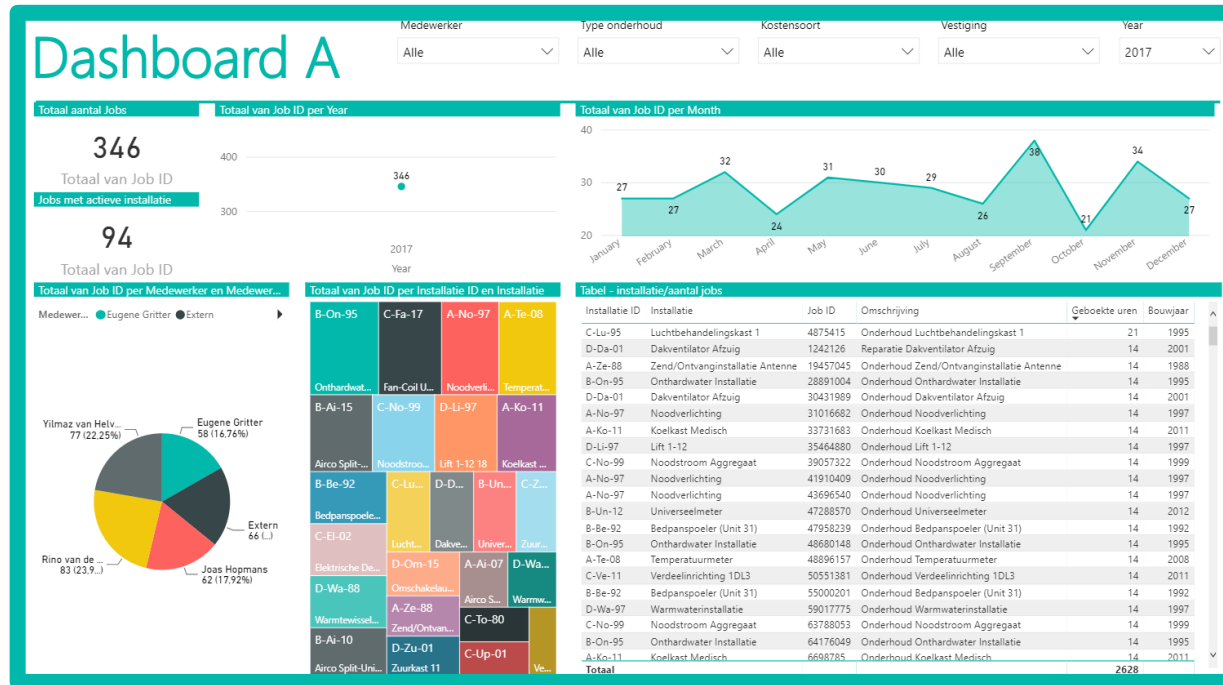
Dashboard A

Medewerker
Alle

Type onderhoud
Alle

Kostensoort
Alle

Vestiging
Alle

Year
2017

Totaal aantal Jobs
346
Totaal van Job ID

Jobs met actieve installatie
94
Totaal van Job ID

Totaal van Job ID per Year
400
300
346
2017
Year

Totaal van Job ID per Month
40
30
20
27 27 32 24 31 30 29 26 38 21 34 27
January February March April May June July August September October November December

Totaal van Job ID per Medewerker en Medewer...
Medewer... Eugene Gritter Extern
Yilmaz van Helv... 77 (22,25%)
Eugene Gritter 58 (16,76%)
Extern 66 (...)
Joas Hopmans 62 (17,92%)
Rino van de 83 (23,9...)

Totaal van Job ID per Installatie ID en Installatie
B-On-95 Onthardwat...
C-Fa-17 Fan-Coil U...
A-No-97 Noodverli...
A-Te-08 Temperat...
B-Ai-15 Airco Split-...
C-No-99 Noodstroo...
D-Li-97 Lift 1-12 18
A-Ko-11 Koelkast ...
B-Be-92 Bedpanspoele...
C-Lu... Lucht...
D-D... Dakve...
B-Un... Univer...
C-Z... Zuur...
C-El-02 Elektrische De...
D-Om-15 Omschakelau...
A-Ai-07 Airco S...
D-Wa... Warmw...
D-Wa-88 Warmtewissel...
A-Ze-88 Zend/Ontvan...
C-To-80
B-Ai-10 Airco Split-Uni...
D-Zu-01 Zuurkast 11
C-Up-01
Ve...

Tabel - installatie/aantal jobs
| Installatie ID | Installatie | Job ID | Omschrijving | Geboekte uren | Bouwjaar |
|---|---|---|---|---|---|
| C-Lu-95 | Luchtbehandelingskast 1 | 4875415 | Onderhoud Luchtbehandelingskast 1 | 21 | 1995 |
| D-Da-01 | Dakventilator Afzuig | 1242126 | Reparatie Dakventilator Afzuig | 14 | 2001 |
| A-Ze-88 | Zend/Ontvanginstallatie Antenne | 19457045 | Onderhoud Zend/Ontvanginstallatie Antenne | 14 | 1988 |
| B-On-95 | Onthardwater Installatie | 28891004 | Onderhoud Onthardwater Installatie | 14 | 1995 |
| D-Da-01 | Dakventilator Afzuig | 30431989 | Onderhoud Dakventilator Afzuig | 14 | 2001 |
| A-No-97 | Noodverlichting | 31016682 | Onderhoud Noodverlichting | 14 | 1997 |
| A-Ko-11 | Koelkast Medisch | 33731683 | Onderhoud Koelkast Medisch | 14 | 2011 |
| D-Li-97 | Lift 1-12 | 35464880 | Onderhoud Lift 1-12 | 14 | 1997 |
| C-No-99 | Noodstroom Aggregaat | 39057322 | Onderhoud Noodstroom Aggregaat | 14 | 1999 |
| A-No-97 | Noodverlichting | 41910409 | Onderhoud Noodverlichting | 14 | 1997 |
| A-No-97 | Noodverlichting | 43696540 | Onderhoud Noodverlichting | 14 | 1997 |
| B-Un-12 | Universeelmeter | 47288570 | Onderhoud Universeelmeter | 14 | 2012 |
| B-Be-92 | Bedpanspoeler (Unit 31) | 47958239 | Onderhoud Bedpanspoeler (Unit 31) | 14 | 1992 |
| B-On-95 | Onthardwater Installatie | 48680148 | Onderhoud Onthardwater Installatie | 14 | 1995 |
| A-Te-08 | Temperatuurmeter | 48896157 | Onderhoud Temperatuurmeter | 14 | 2008 |
| C-Ve-11 | Verdeelinrichting 1DL3 | 50551381 | Onderhoud Verdeelinrichting 1DL3 | 14 | 2011 |
| B-Be-92 | Bedpanspoeler (Unit 31) | 55000201 | Onderhoud Bedpanspoeler (Unit 31) | 14 | 1992 |
| D-Wa-97 | Warmwaterinstallatie | 59017775 | Onderhoud Warmwaterinstallatie | 14 | 1997 |
| C-No-99 | Noodstroom Aggregaat | 63788053 | Onderhoud Noodstroom Aggregaat | 14 | 1999 |
| B-On-95 | Onthardwater Installatie | 64176049 | Onderhoud Onthardwater Installatie | 14 | 1995 |
| A-Ko-11 | Koelkast Medisch | 6698785 | Onderhoud Koelkast Medisch | 14 | 2011 |
| Totaal | | | | 2628 | |